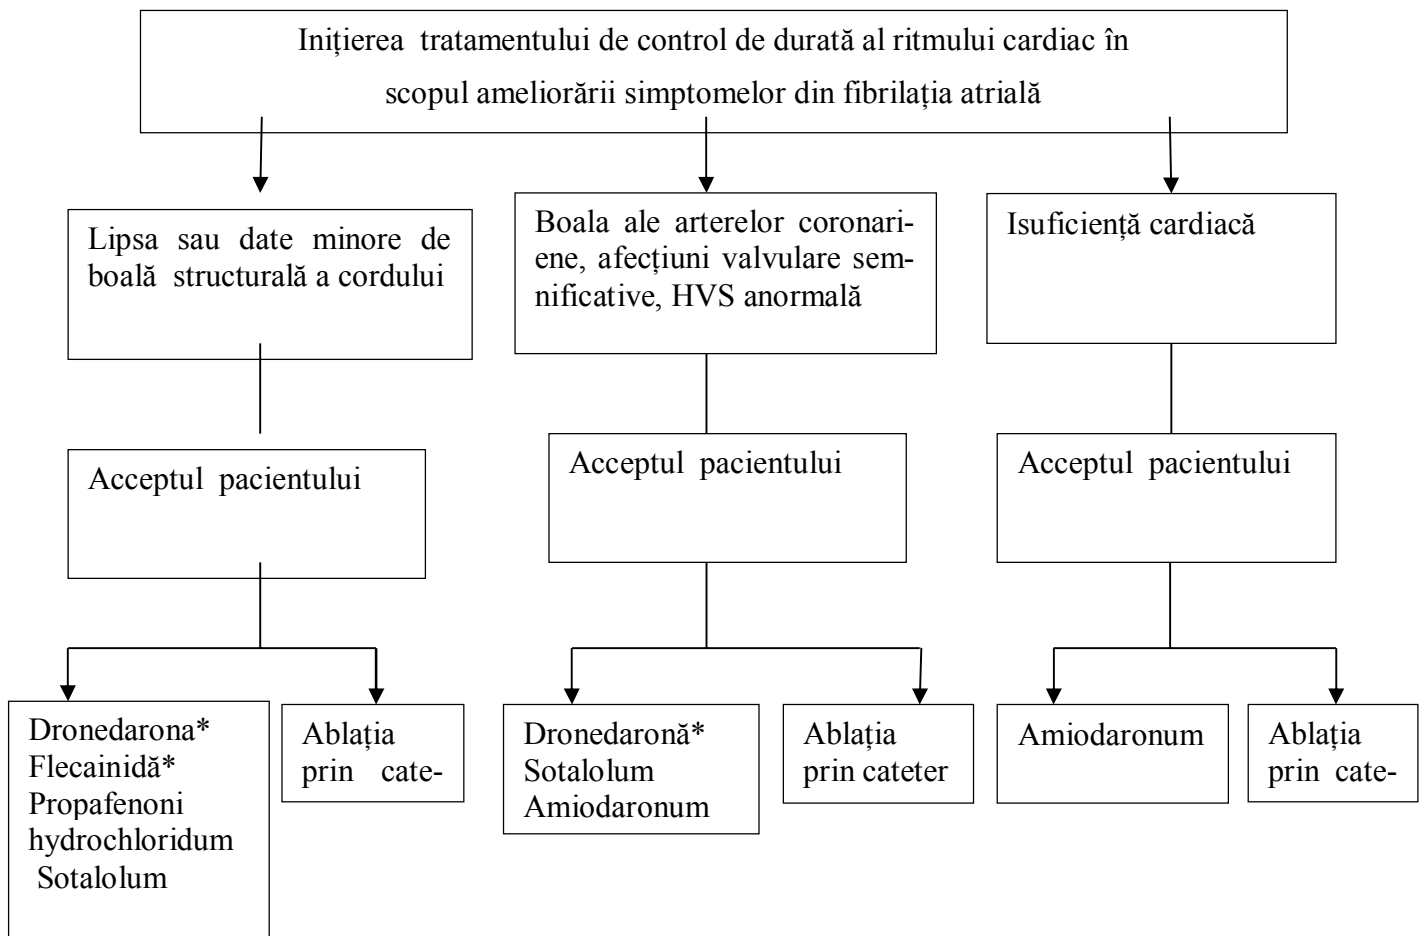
Inițierea tratamentului de control de durată al ritmului cardiac în scopul ameliorării simptomelor din fibrilația atrială

Lipsa sau date minore de boală structurală a cordului

Boala ale arterelor coronariene, afecțiuni valvulare semnificative, HVS anormală

Isuficiență cardiacă

Acceptul pacientului

Acceptul pacientului

Acceptul pacientului

Dronedarona*
Flecainidă*
Propafenoni hydrochloridum
Sotalolum

Ablația prin cate-

Dronedaronă*
Sotalolum
Amiodaronum

Ablația prin cateter

Amiodaronum

Ablația prin cate-